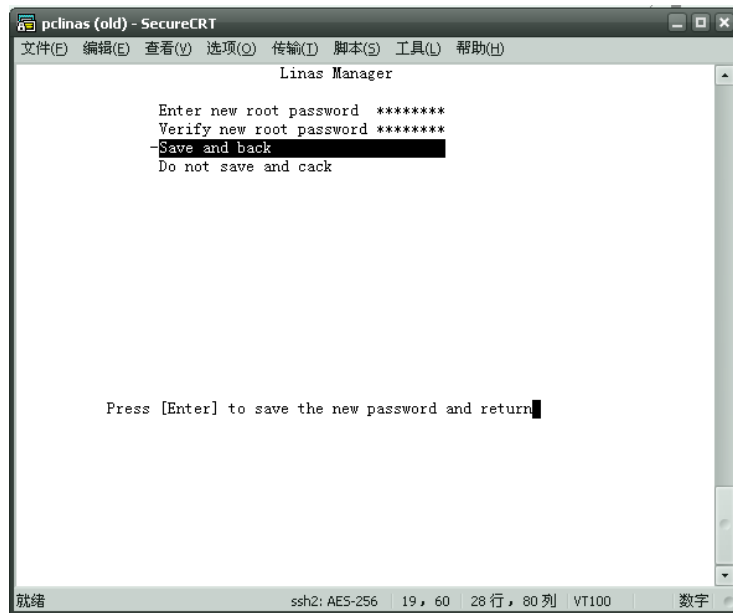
pclinas (old) - SecureCRT

文件(F) 编辑(E) 查看(V) 选项(O) 传输(T) 脚本(S) 工具(L) 帮助(H)

Linas Manager

Enter new root password ********
Verify new root password ********
-Save and back
Do not save and cack

Press [Enter] to save the new password and return

就绪 ssh2: AES-256 19, 60 28 行, 80 列 VT100 数字